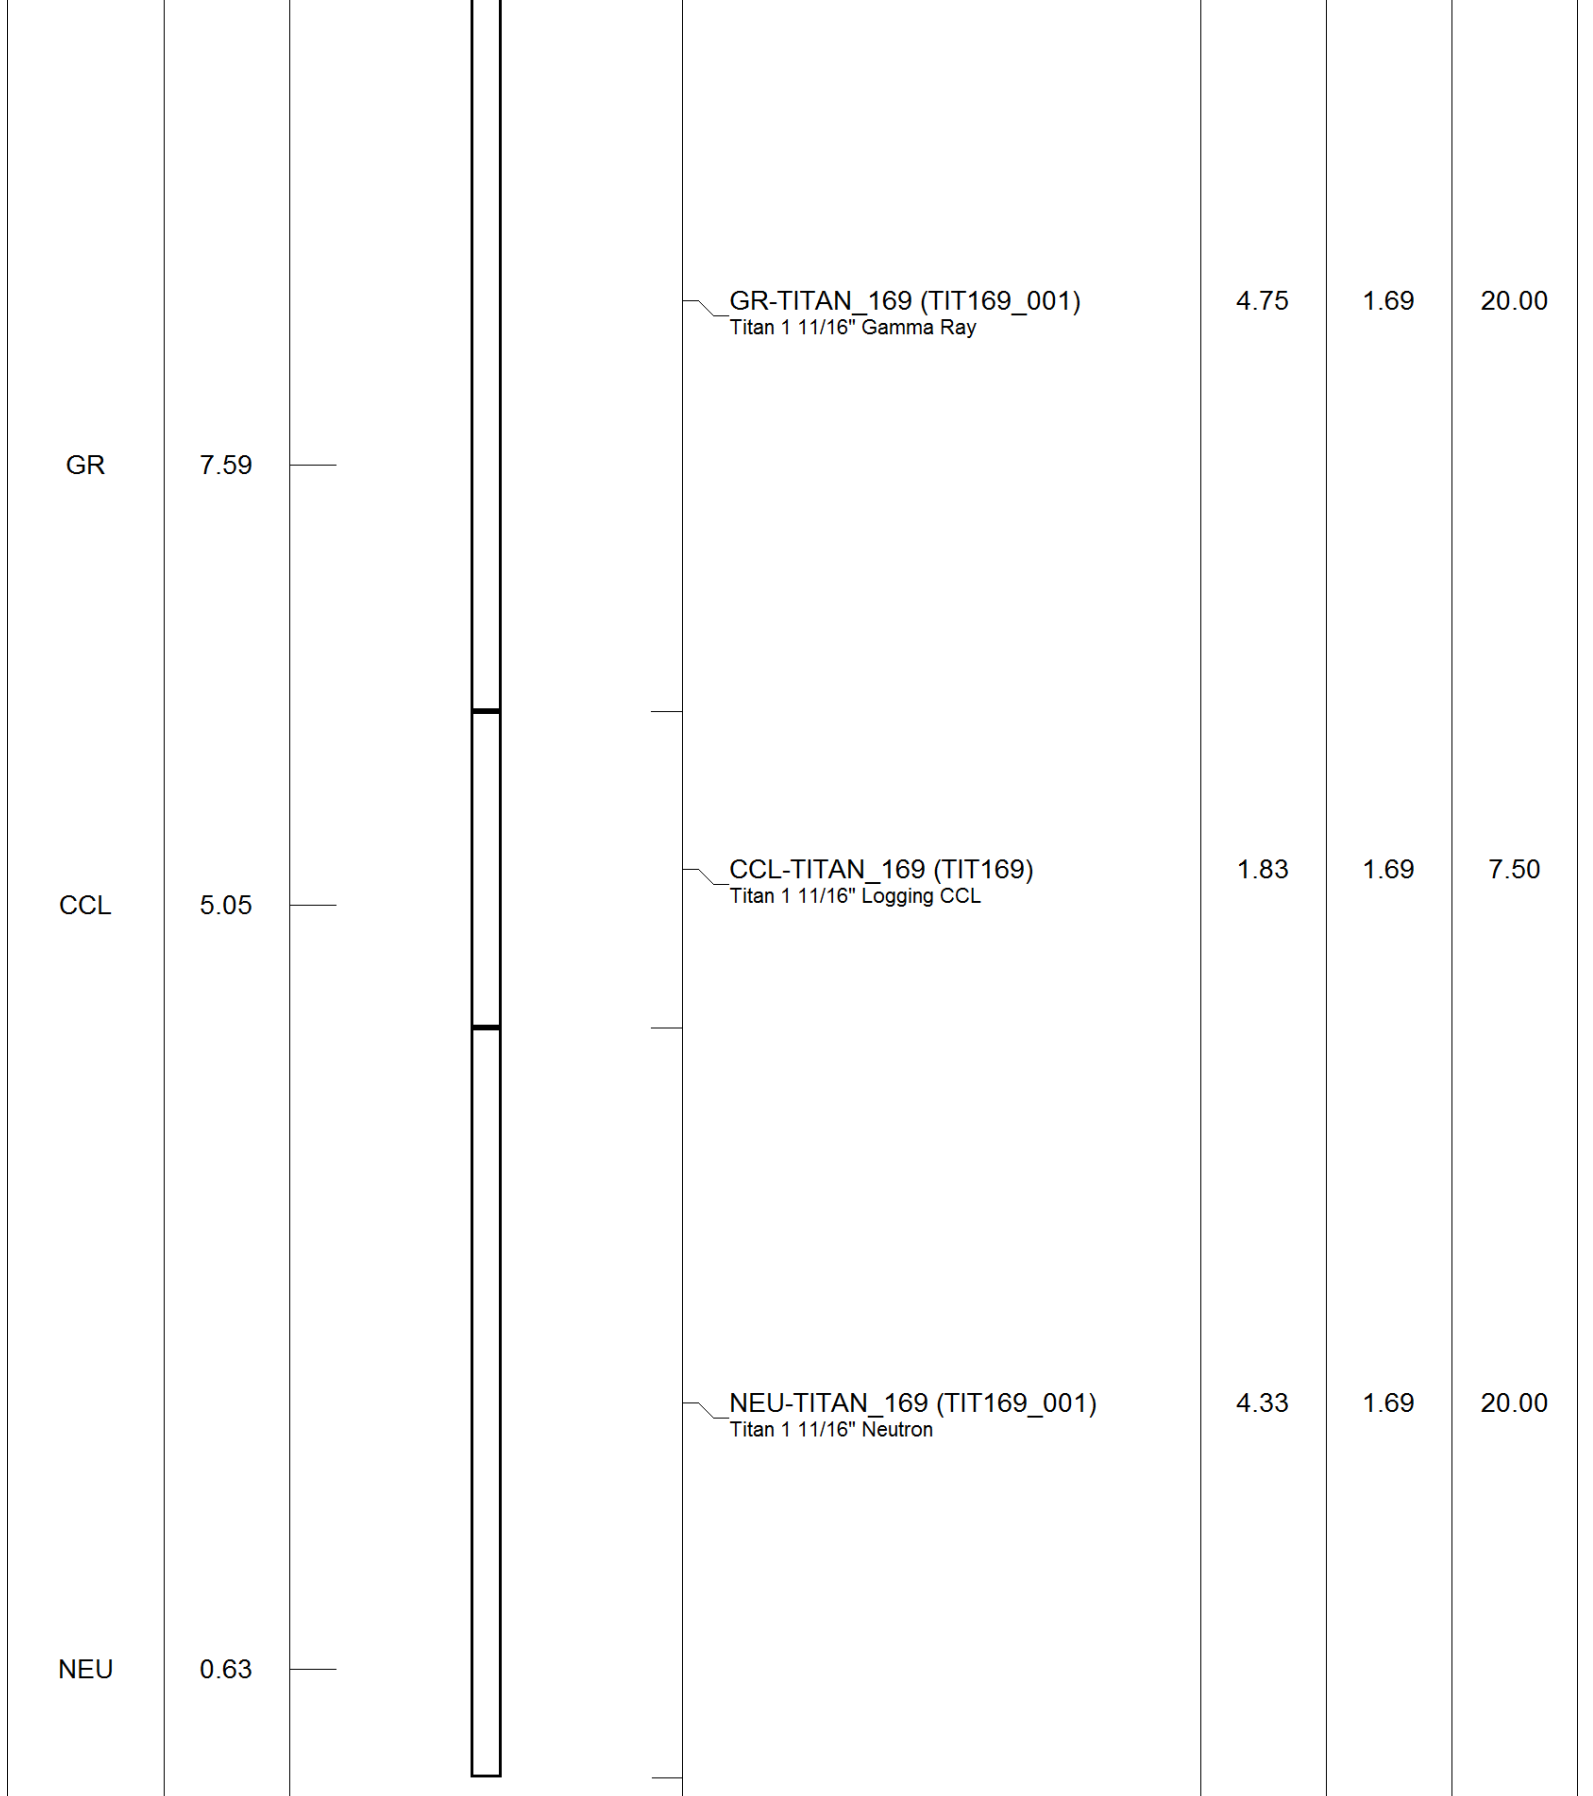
GR-TITAN_169 (TIT169_001)
Titan 1 11/16" Gamma Ray

4.75 1.69 20.00

GR 7.59

CCL-TITAN_169 (TIT169)
Titan 1 11/16" Logging CCL

1.83 1.69 7.50

CCL 5.05

NEU-TITAN_169 (TIT169_001)
Titan 1 11/16" Neutron

4.33 1.69 20.00

NEU 0.63